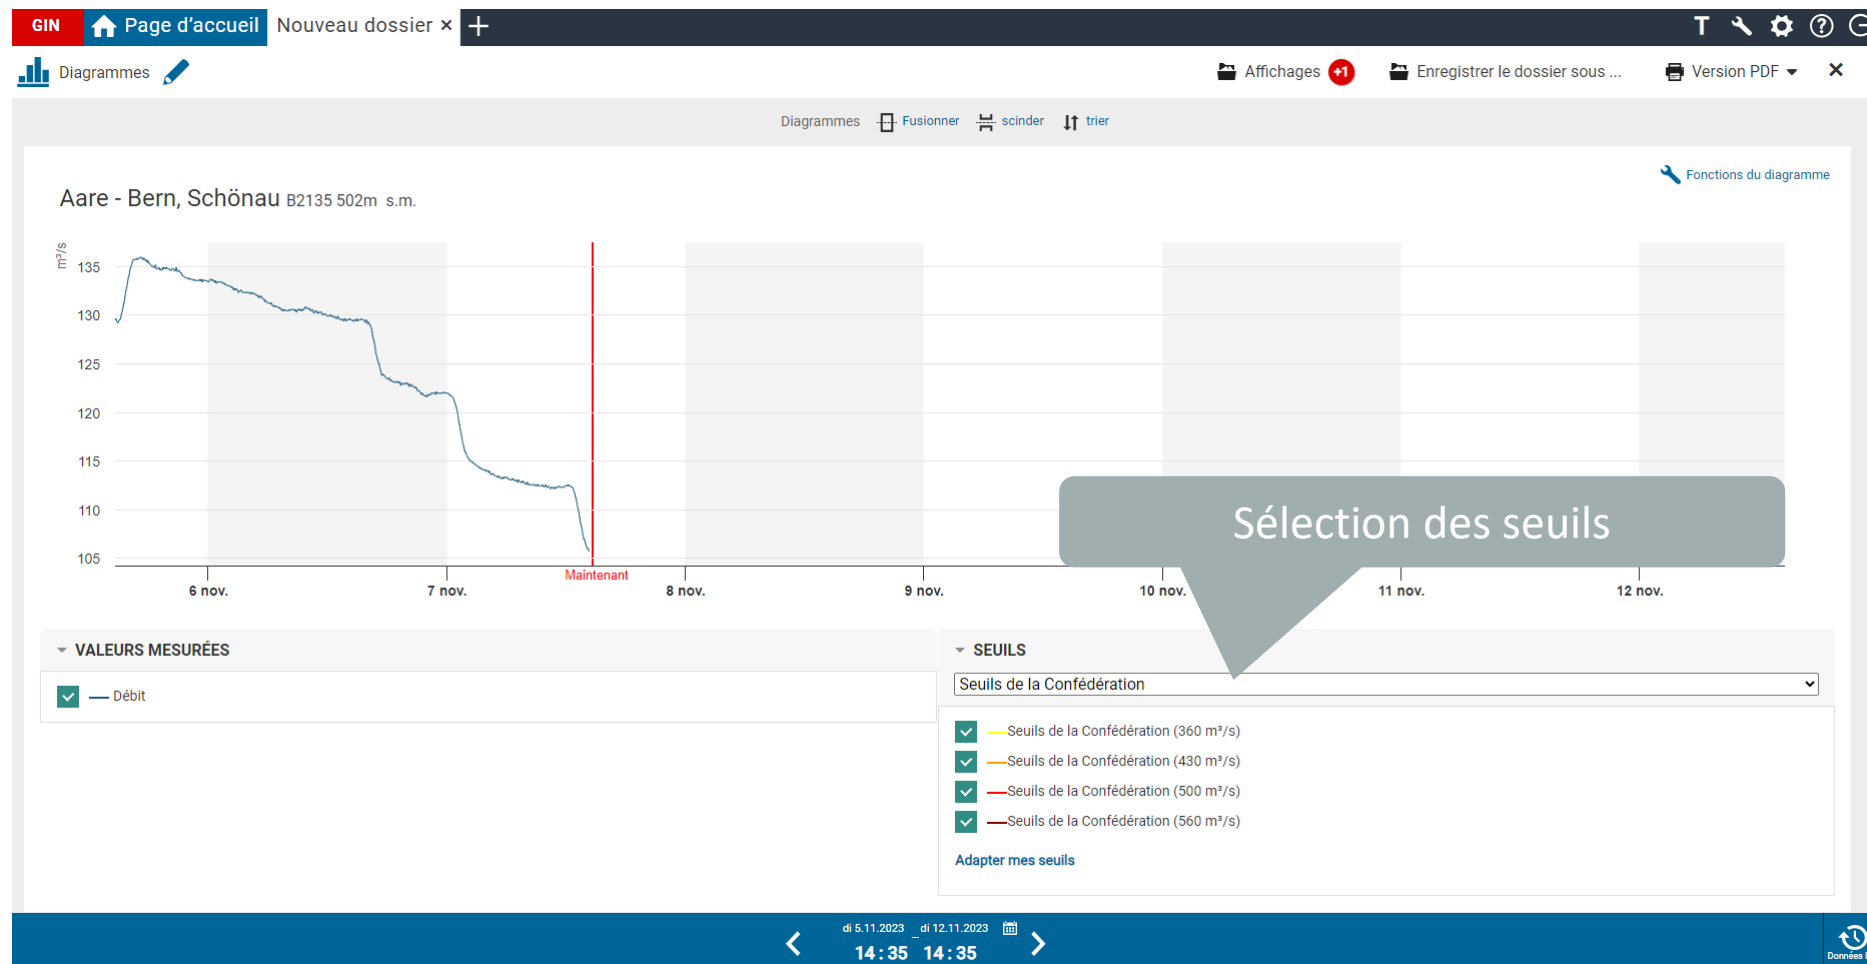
GIN Page d'accueil Nouveau dossier × +

T

Diagrammes

Affichages +1 Enregistrer le dossier sous ... Version PDF ×

Diagrammes Fusionner scinder trier

Fonctions du diagramme

Aare - Bern, Schönau B2135 502m s.m.

m³/s

135
130
125
120
115
110
105

Maintenant

6 nov. 7 nov. 8 nov. 9 nov. 10 nov. 11 nov. 12 nov.

Sélection des seuils

VALEURS MESURÉES

Débit

SEUILS

Seuils de la Confédération

Seuils de la Confédération (360 m³/s)
Seuils de la Confédération (430 m³/s)
Seuils de la Confédération (500 m³/s)
Seuils de la Confédération (560 m³/s)

Adapter mes seuils

di 5.11.2023 _ di 12.11.2023
14 : 35 14 : 35

Données